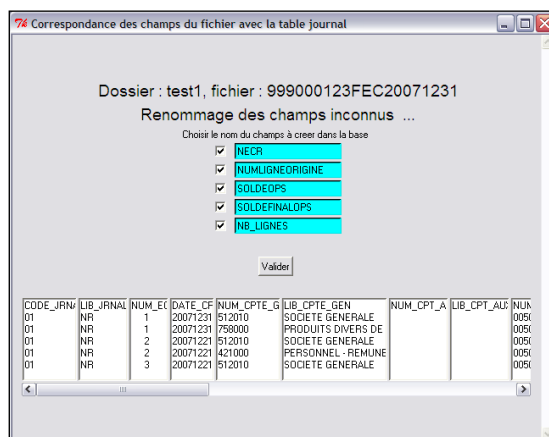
Correspondance des champs du fichier avec la table journal

Dossier : test1, fichier : 999000123FEC20071231

Renommage des champs inconnus ...

Choisir le nom du champs à creer dans la base

NECR
NUMLIGNEORIGINE
SOLDEOPS
SOLDEFINALOPS
NB_LIGNES

Valider

| CODE_JRN/ | LIB_JRNAL | NUM_EC | DATE_CF | NUM_CPTE_G | LIB_CPTE_GEN | NUM_CPT_A | LIB_CPT_AU: | NUI |
|---|---|---|---|---|---|---|---|---|
| 01 | NR | 1 | 20071231 | 512010 | SOCIETE GENERALE | | | 005( |
| 01 | NR | 1 | 20071231 | 758000 | PRODUITS DIVERS DE | | | 005( |
| 01 | NR | 2 | 20071221 | 512010 | SOCIETE GENERALE | | | 005( |
| 01 | NR | 2 | 20071221 | 421000 | PERSONNEL - REMUNE | | | 005( |
| 01 | NR | 3 | 20071221 | 512010 | SOCIETE GENERALE | | | 005( |